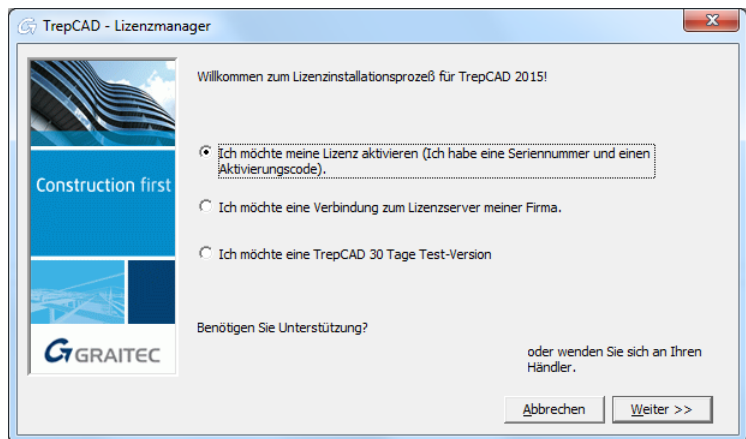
TrepCAD - Lizenzmanager

Construction first

GRAITEC

Willkommen zum Lizenzinstallationsprozeß für TrepCAD 2015!

Ich möchte meine Lizenz aktivieren (Ich habe eine Seriennummer und einen Aktivierungscode).

Ich möchte eine Verbindung zum Lizenzserver meiner Firma.

Ich möchte eine TrepCAD 30 Tage Test-Version

Benötigen Sie Unterstützung?

oder wenden Sie sich an Ihren Händler.

Abbrechen

Weiter >>